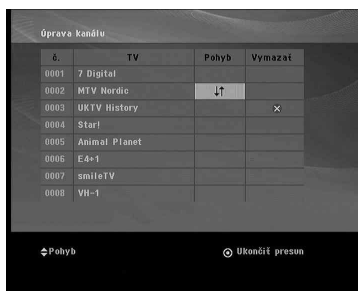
Úprava kanálu

| č. | TV | Pohyb | Vymazat |
|---|---|---|---|
| 0001 | 7 Digital | | |
| 0002 | MTV Nordic | ↓↑ | |
| 0003 | UKTV History | | × |
| 0004 | Star! | | |
| 0005 | Animal Planet | | |
| 0006 | E4+1 | | |
| 0007 | smileTV | | |
| 0008 | VH-1 | | |

⇕Pohyb

⊙ Ukončiť presun